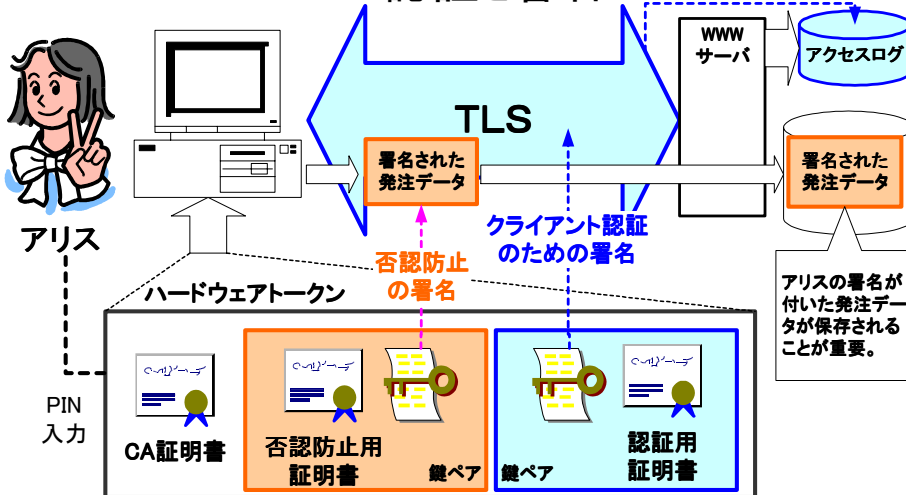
WWW
サーバ

アクセスログ

TLS

アリス

署名された
発注データ

署名された
発注データ

クライアント認証
のための署名

否認防止
の署名

アリスの署名が付いた発注データが保存されることが重要。

ハードウェアトークン

PIN
入力

CA証明書

否認防止用
証明書

鍵ペア

鍵ペア

認証用
証明書